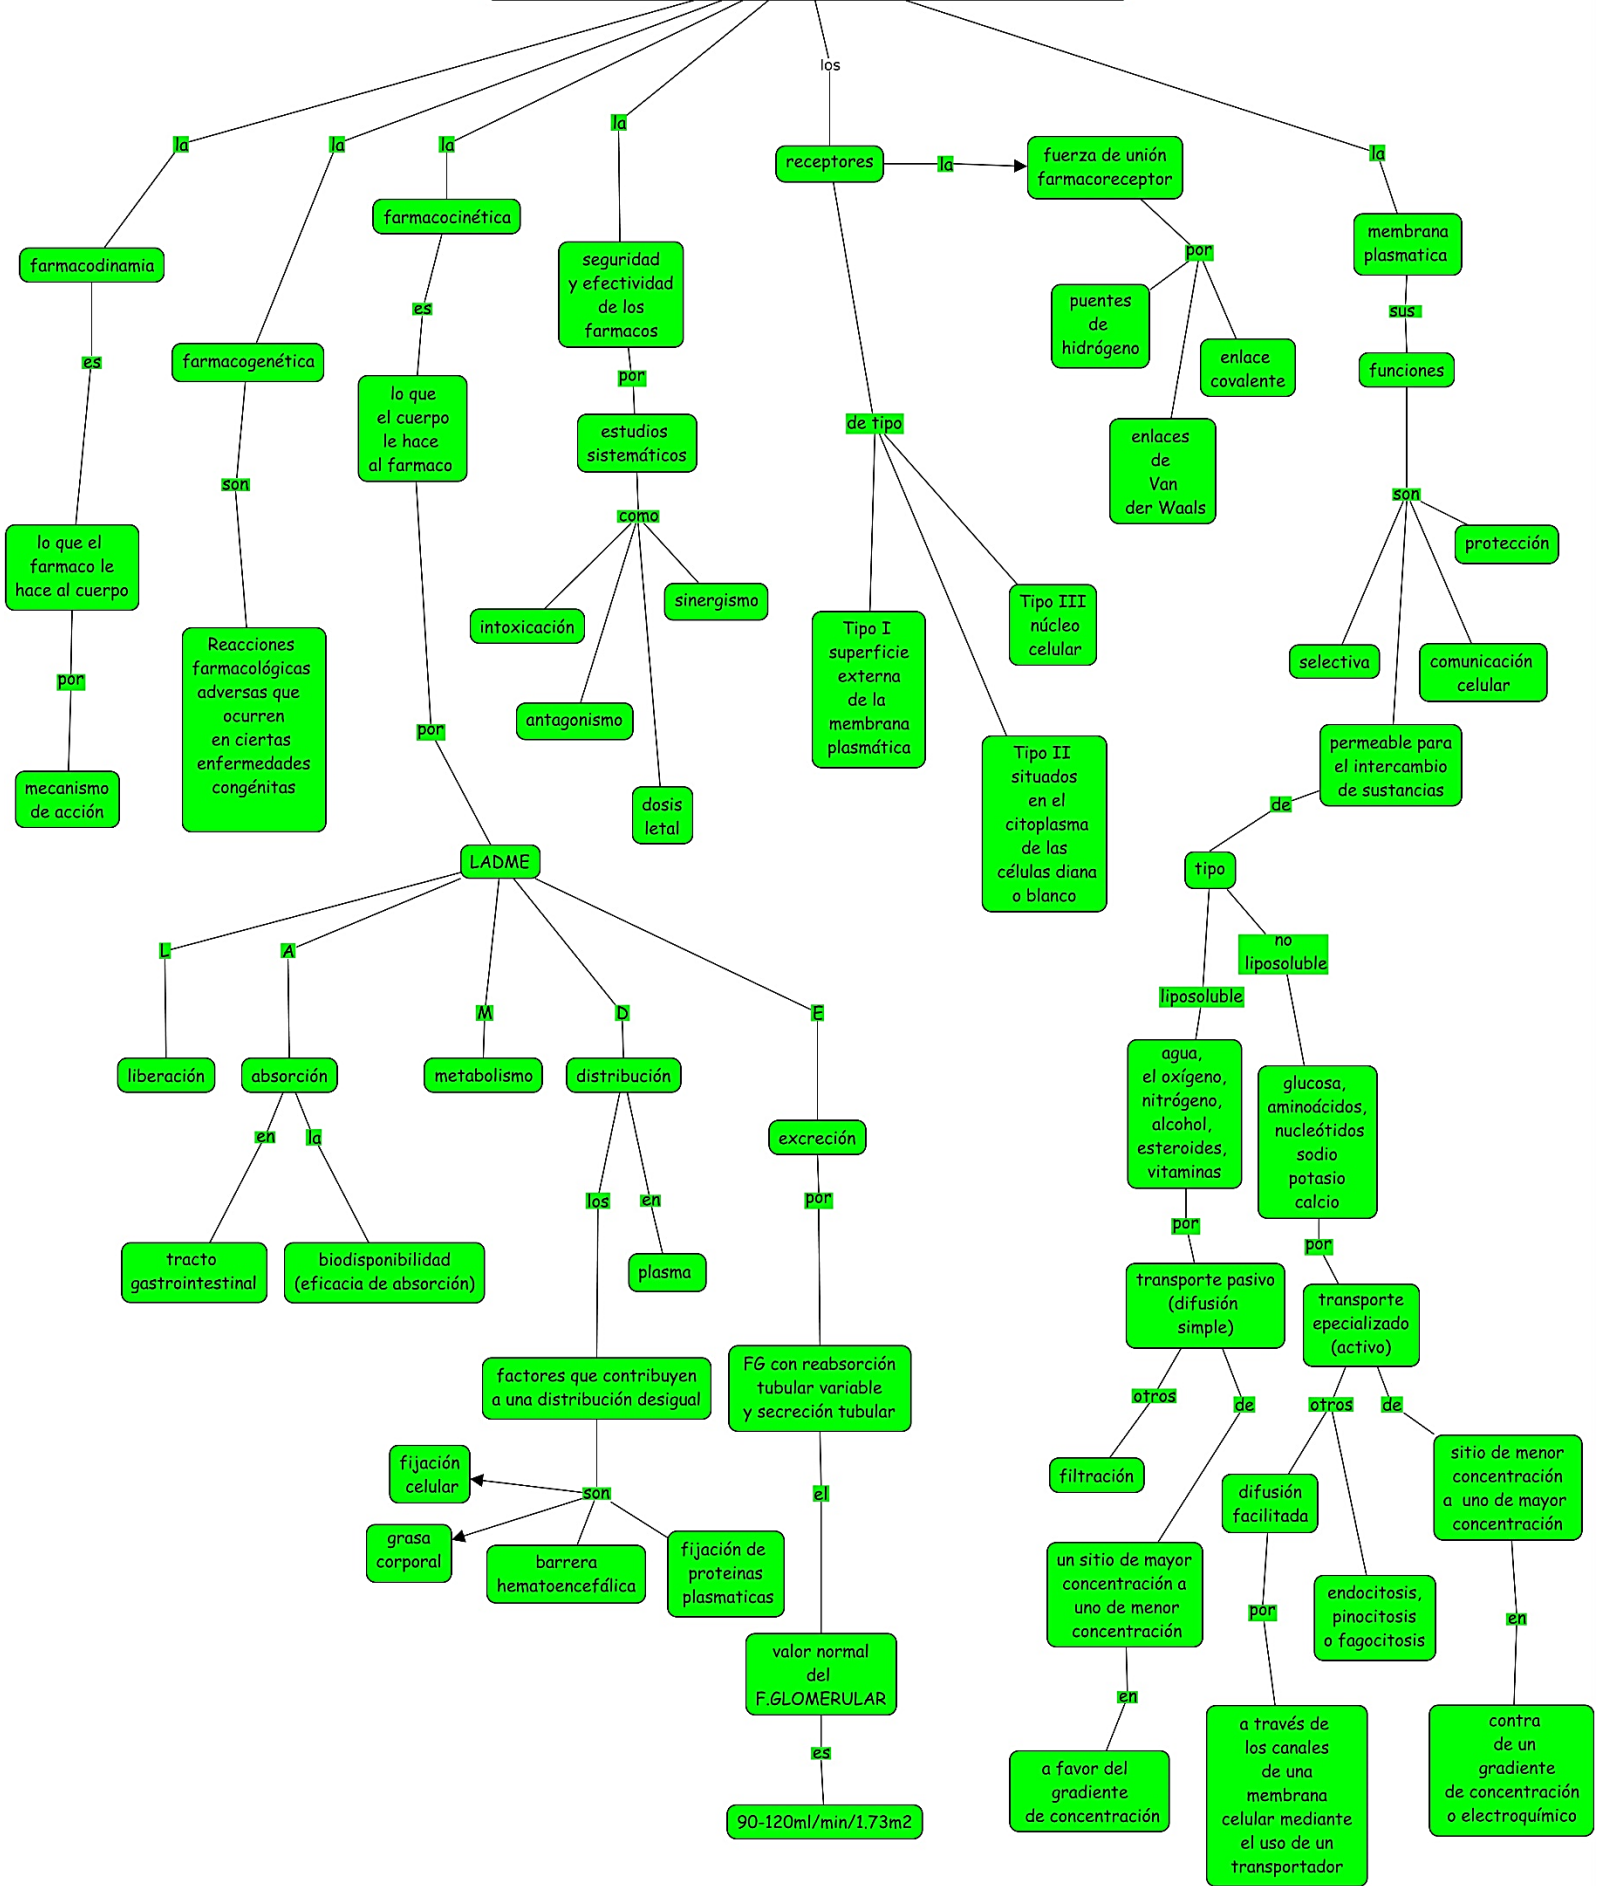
los

la

la

la

la

receptores

la

fuerza de unión farmacoreceptor

la

farmacodinamia

farmacocinética

seguridad y efectividad de los farmacos

por

membrana plasmatica

es

farmacogenética

es

por

puentes de hidrógeno

enlace covalente

sus

lo que el cuerpo le hace al farmaco

estudios sistemáticos

de tipo

enlaces de Van der Waals

funciones

son

como

son

lo que el farmaco le hace al cuerpo

sinergismo

protección

intoxicación

Tipo I superficie externa de la membrana plasmática

Tipo III núcleo celular

por

Reacciones farmacológicas adversas que ocurren en ciertas enfermedades congénitas

selectiva

comunicación celular

antagonismo

por

mecanismo de acción

permeable para el intercambio de sustancias

dosis letal

Tipo II situados en el citoplasma de las células diana o blanco

de

LADME

tipo

L

A

no liposoluble

M

D

E

liposoluble

liberación

absorción

metabolismo

distribución

agua, el oxígeno, nitrógeno, alcohol, esteroides, vitaminas

glucosa, aminoácidos, nucleótidos sodio potasio calcio

excreción

en

la

los

en

por

por

por

tracto gastrointestinal

biodisponibilidad (eficacia de absorción)

plasma

transporte pasivo (difusión simple)

transporte epecializado (activo)

factores que contribuyen a una distribución desigual

FG con reabsorción tubular variable y secreción tubular

otros

de

otros

de

fijación celular

filtración

sitio de menor concentración a uno de mayor concentración

son

el

difusión facilitada

grasa corporal

barrera hematoencefálica

fijación de proteinas plasmaticas

un sitio de mayor concentración a uno de menor concentración

endocitosis, pinocitosis o fagocitosis

por

en

valor normal del F.GLOMERULAR

en

es

a favor del gradiente de concentración

a través de los canales de una membrana celular mediante el uso de un transportador

contra de un gradiente de concentración o electroquímico

90-120ml/min/1,73m2